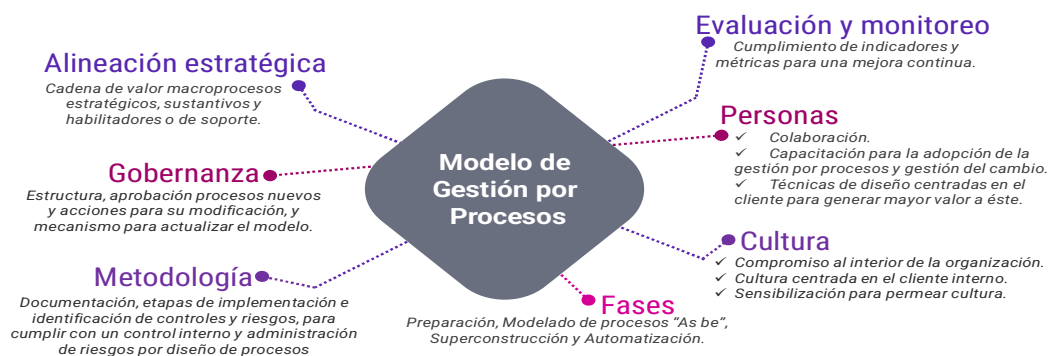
Modelo de Gestión por Procesos

Alineación estratégica
Cadena de valor macroprocesos estratégicos, sustantivos y habilitadores o de soporte.

Gobernanza
Estructura, aprobación procesos nuevos y acciones para su modificación, y mecanismo para actualizar el modelo.

Metodología
Documentación, etapas de implementación e identificación de controles y riesgos, para cumplir con un control interno y administración de riesgos por diseño de procesos

Evaluación y monitoreo
Cumplimiento de indicadores y métricas para una mejora continua.

Personas
✓ Colaboración.
✓ Capacitación para la adopción de la gestión por procesos y gestión del cambio.
✓ Técnicas de diseño centradas en el cliente para generar mayor valor a éste.

Cultura
✓ Compromiso al interior de la organización.
✓ Cultura centrada en el cliente interno.
✓ Sensibilización para permear cultura.

Fases
Preparación, Modelado de procesos "As be", Superconstrucción y Automatización.